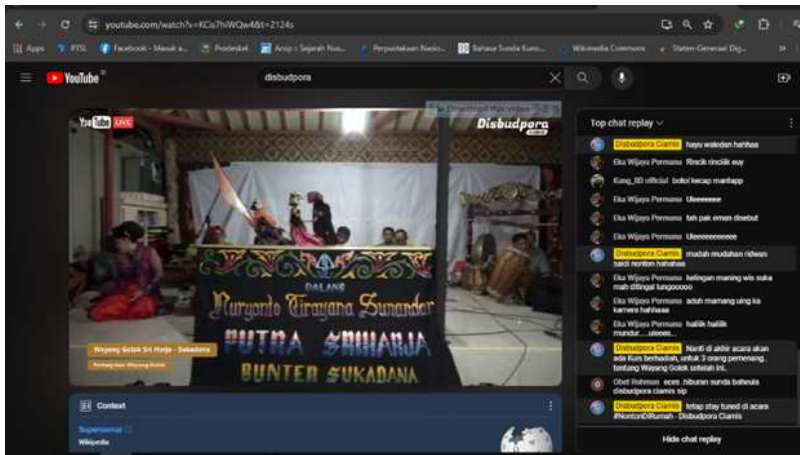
youtube.com/watch?v=KCis7hiWQw4&t=2124s

Apps PTSL Facebook - Masuk a... Prodeskel Arsip : Sejarah Nus... Perpustakaan Nasio... Bahasa Sunda Kuno... Wikimedia Commons Staten-Generaal Dig... »

YouTube

disbudpora

Download this video

YouTube LIVE

Disbudpora

DALANG
Nuryadi Tirayana Sunandar
PUTRA SRIHARJA
BUNTER SUKADANA

Wayang Golek Sri Harja - Sukadana
Pertunjukan Wayang Golek

Context

Supersemar
Wikipedia

Top chat replay

Disbudpora Ciamis hayu waledan hahhaa
Eka Wijaya Permana Rincik rinciik euy
Kang_ID official bobol kecap mantapp
Eka Wijaya Permana Ueeeeeee
Eka Wijaya Permana tah pak eman disebut
Eka Wijaya Permana Ueeeeeeeeeee
Disbudpora Ciamis mudah mudahan ridwan saidi nonton hahhaa
Eka Wijaya Permana keliangan maning wis suka mah ditingal lungooooo
Eka Wijaya Permana aduh mamang uing ka kamera hahhaaa
Eka Wijaya Permana haliik haliik mandar....ueeeee...
Disbudpora Ciamis Nanti di akhir acara akan ada Kuis berhadiah, untuk 3 orang pemenang. tentang Wayang Golek setelah ini..
Obet Rohman eces .hiburan sunda baheula disbudpora ciamis sip
Disbudpora Ciamis tetap stay tuned di acara #NontonDiRumah - Disbudpora Ciamis

Hide chat replay